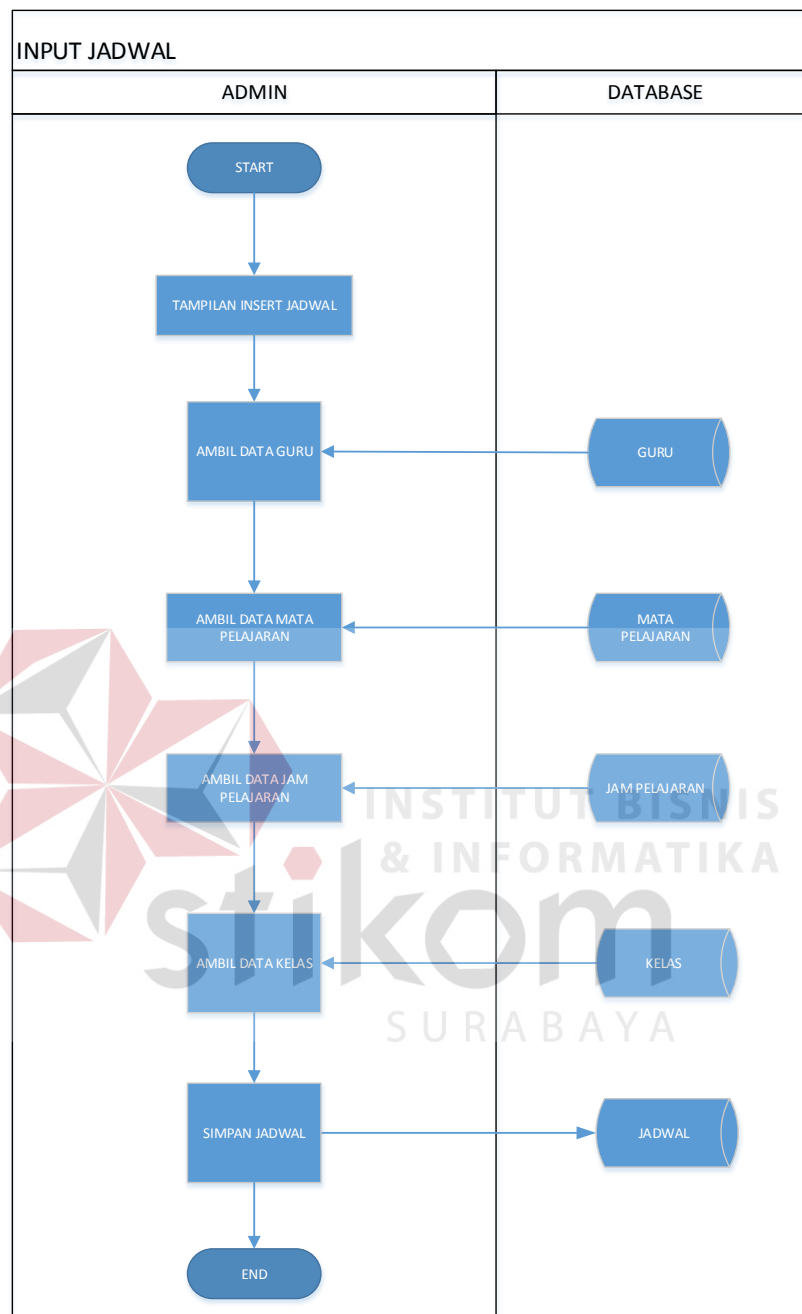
INPUT JADWAL

| ADMIN | DATABASE |
|---|---|

START

TAMPILAN INSERT JADWAL

AMBIL DATA GURU

GURU

AMBIL DATA MATA PELAJARAN

MATA PELAJARAN

AMBIL DATA JAM PELAJARAN

JAM PELAJARAN

AMBIL DATA KELAS

KELAS

SIMPAN JADWAL

JADWAL

END

INSTITUT BISNIS & INFORMATIKA stikom SURABAYA